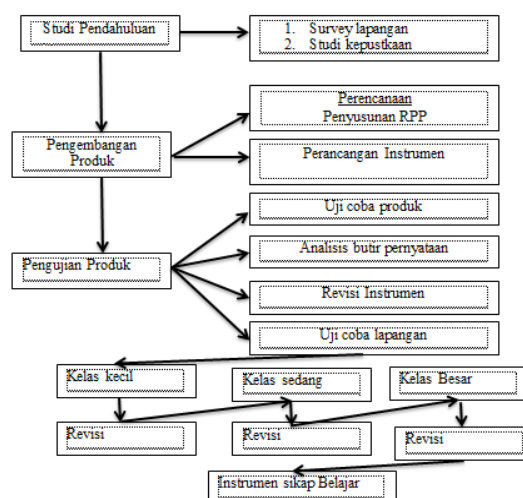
Studi Pendahuluan

1. Survey lapangan
2. Studi kepustkaan

Pengembangan Produk

Perencanaan
Penyusunan RPP

Perancangan Instrumen

Pengujian Produk

Uji coba produk

Analisis butir pernyataan

Revisi Instrumen

Uji coba lapangan

Kelas kecil

Kelas sedang

Kelas Besar

Revisi

Revisi

Revisi

Instrumen sikap Belajar